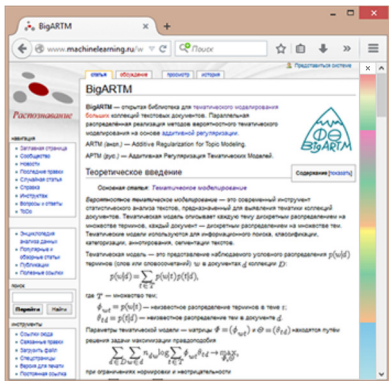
BigARTM

www.machinelearning.ru/w

Поиск

Представиться системе

статья | обсуждение | просмотр | история

Распознавание

BigARTM

BigARTM — открытая библиотека для тематического моделирования больших коллекций текстовых документов. Параллельная распределённая реализация методов вероятностного тематического моделирования на основе аддитивной регуляризации.

ARTM (англ.) — Additive Regularization for Topic Modeling.

АРТМ (рус.) — Аддитивная Регуляризация Тематических Моделей.

Содержание [показать]

Теоретическое введение

Основная статья: Тематическое моделирование

Вероятностное тематическое моделирование — это современный инструмент статистического анализа текстов, предназначенный для выявления тематики коллекций документов. Тематическая модель описывает каждую тему дискретным распределением на множестве терминов, каждый документ — дискретным распределением на множестве тем. Тематические модели используются для информационного поиска, классификации, категоризации, аннотирования, сегментации текстов.

Тематическая модель — это представление наблюдаемого условного распределения $p(w|d)$ терминов (слов или словосочетаний) $w$ в документах $d$ коллекции $D$:

$p(w|d) = \sum_{t \in T} p(w|t)p(t|d),$

где $T$ — множество тем;
$\phi_{wt} = p(w|t)$ — неизвестное распределение терминов в теме $t$;
$\theta_{td} = p(t|d)$ — неизвестное распределение тем в документе $d$.

Параметры тематической модели — матрицы $\Phi = (\phi_{wt})$ и $\Theta = (\theta_{td})$ находятся путём решения задачи максимизации правдоподобия

$\sum_{d \in D} \sum_{w \in d} n_{dw} \ln \sum_{t \in T} \phi_{wt}\theta_{td} \to \max_{\Phi,\Theta},$

при ограничениях нормировки и неотрицательности

навигация
Заглавная страница
Сообщество
Новости
Последние правки
Случайная статья
Справка
Инструкция
Вопросы и ответы
ToDo

Энциклопедия анализа данных
Популярные и обзорные статьи
Публикации
Полезные ссылки

поиск
Перейти | Найти

инструменты
Ссылки сюда
Связанные правки
Загрузить файл
Спецстраницы
Версия для печати
Постоянная ссылка